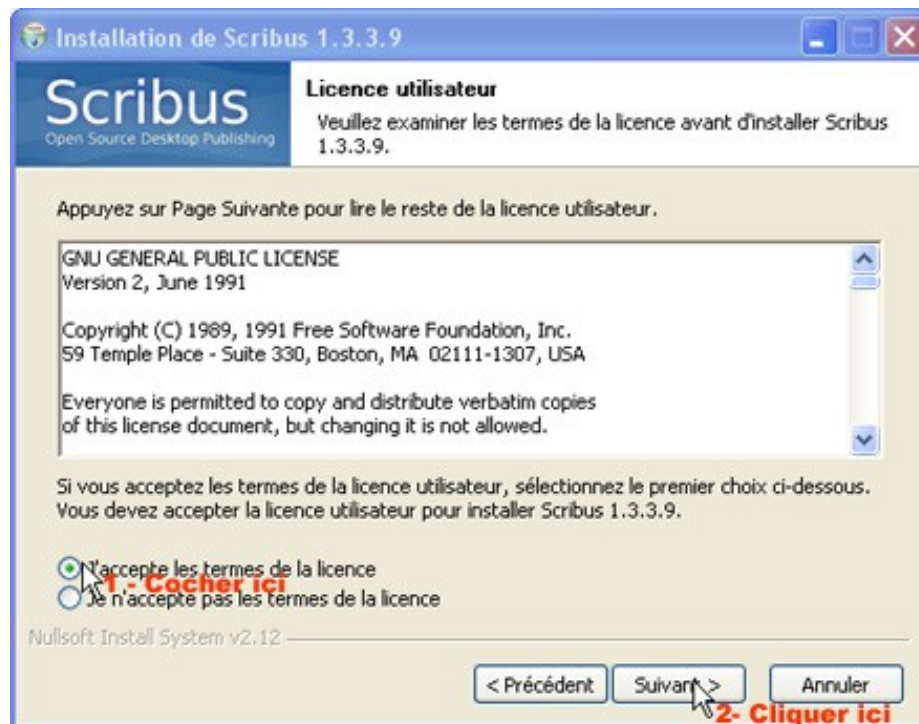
Installation de Scribus 1.3.3.9

Scribus
Open Source Desktop Publishing

Licence utilisateur
Veuillez examiner les termes de la licence avant d'installer Scribus 1.3.3.9.

Appuyez sur Page Suivante pour lire le reste de la licence utilisateur.

GNU GENERAL PUBLIC LICENSE
Version 2, June 1991

Copyright (C) 1989, 1991 Free Software Foundation, Inc.
59 Temple Place - Suite 330, Boston, MA 02111-1307, USA

Everyone is permitted to copy and distribute verbatim copies
of this license document, but changing it is not allowed.

Si vous acceptez les termes de la licence utilisateur, sélectionnez le premier choix ci-dessous. Vous devez accepter la licence utilisateur pour installer Scribus 1.3.3.9.

J'accepte les termes de la licence
1 - Cocher ici
Je n'accepte pas les termes de la licence

Nullsoft Install System v2.12

< Précédent
Suivant >
Annuler
2- Cliquer ici